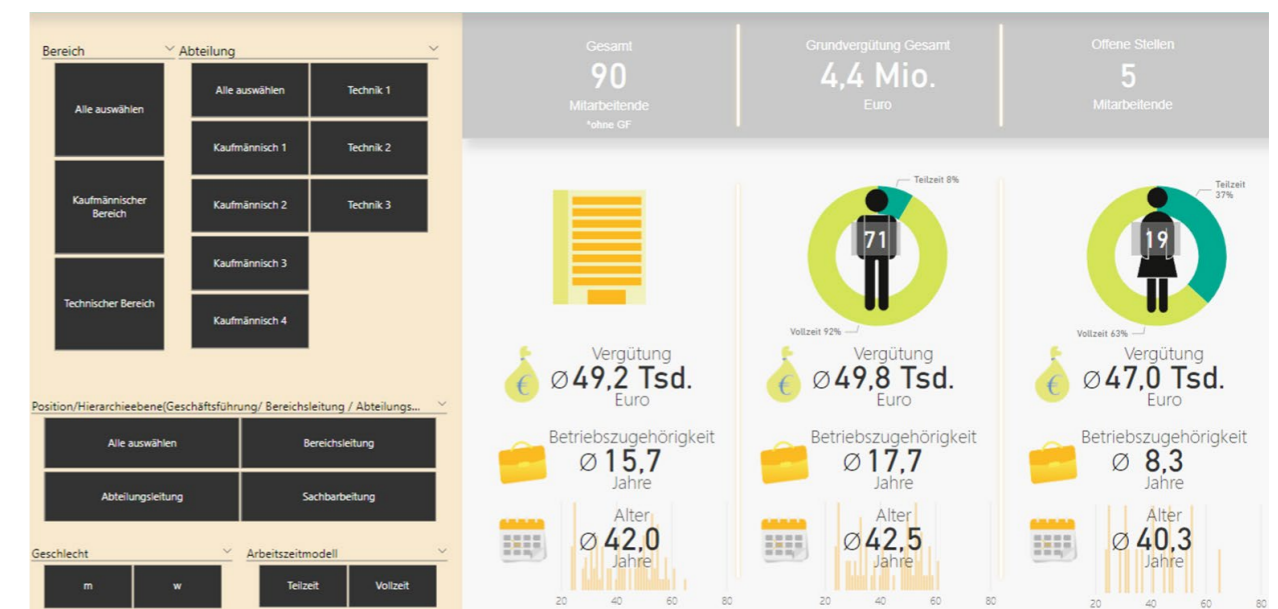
Bereich

Alle auswählen

Kaufmännischer Bereich

Technischer Bereich

Abteilung

Alle auswählen

Technik 1

Kaufmännisch 1

Technik 2

Kaufmännisch 2

Technik 3

Kaufmännisch 3

Kaufmännisch 4

Position/Hierarchieebene(Geschäftsführung/ Bereichsleitung / Abteilungs...

Alle auswählen

Bereichsleitung

Abteilungsleitung

Sachbarbeitung

Geschlecht

m

w

Arbeitszeitmodell

Teilzeit

Vollzeit

Gesamt
90
Mitarbeitende
*ohne GF

Grundvergütung Gesamt
4,4 Mio.
Euro

Offene Stellen
5
Mitarbeitende

Teilzeit 8%

71

Vollzeit 92%

Teilzeit 37%

19

Vollzeit 63%

Vergütung
Ø49,2 Tsd.
Euro

Vergütung
Ø49,8 Tsd.
Euro

Vergütung
Ø47,0 Tsd.
Euro

Betriebszugehörigkeit
Ø 15,7
Jahre

Betriebszugehörigkeit
Ø 17,7
Jahre

Betriebszugehörigkeit
Ø 8,3
Jahre

Alter
Ø 42,0
Jahre

20 40 60 80

Alter
Ø 42,5
Jahre

20 40 60 80

Alter
Ø 40,3
Jahre

20 40 60 80